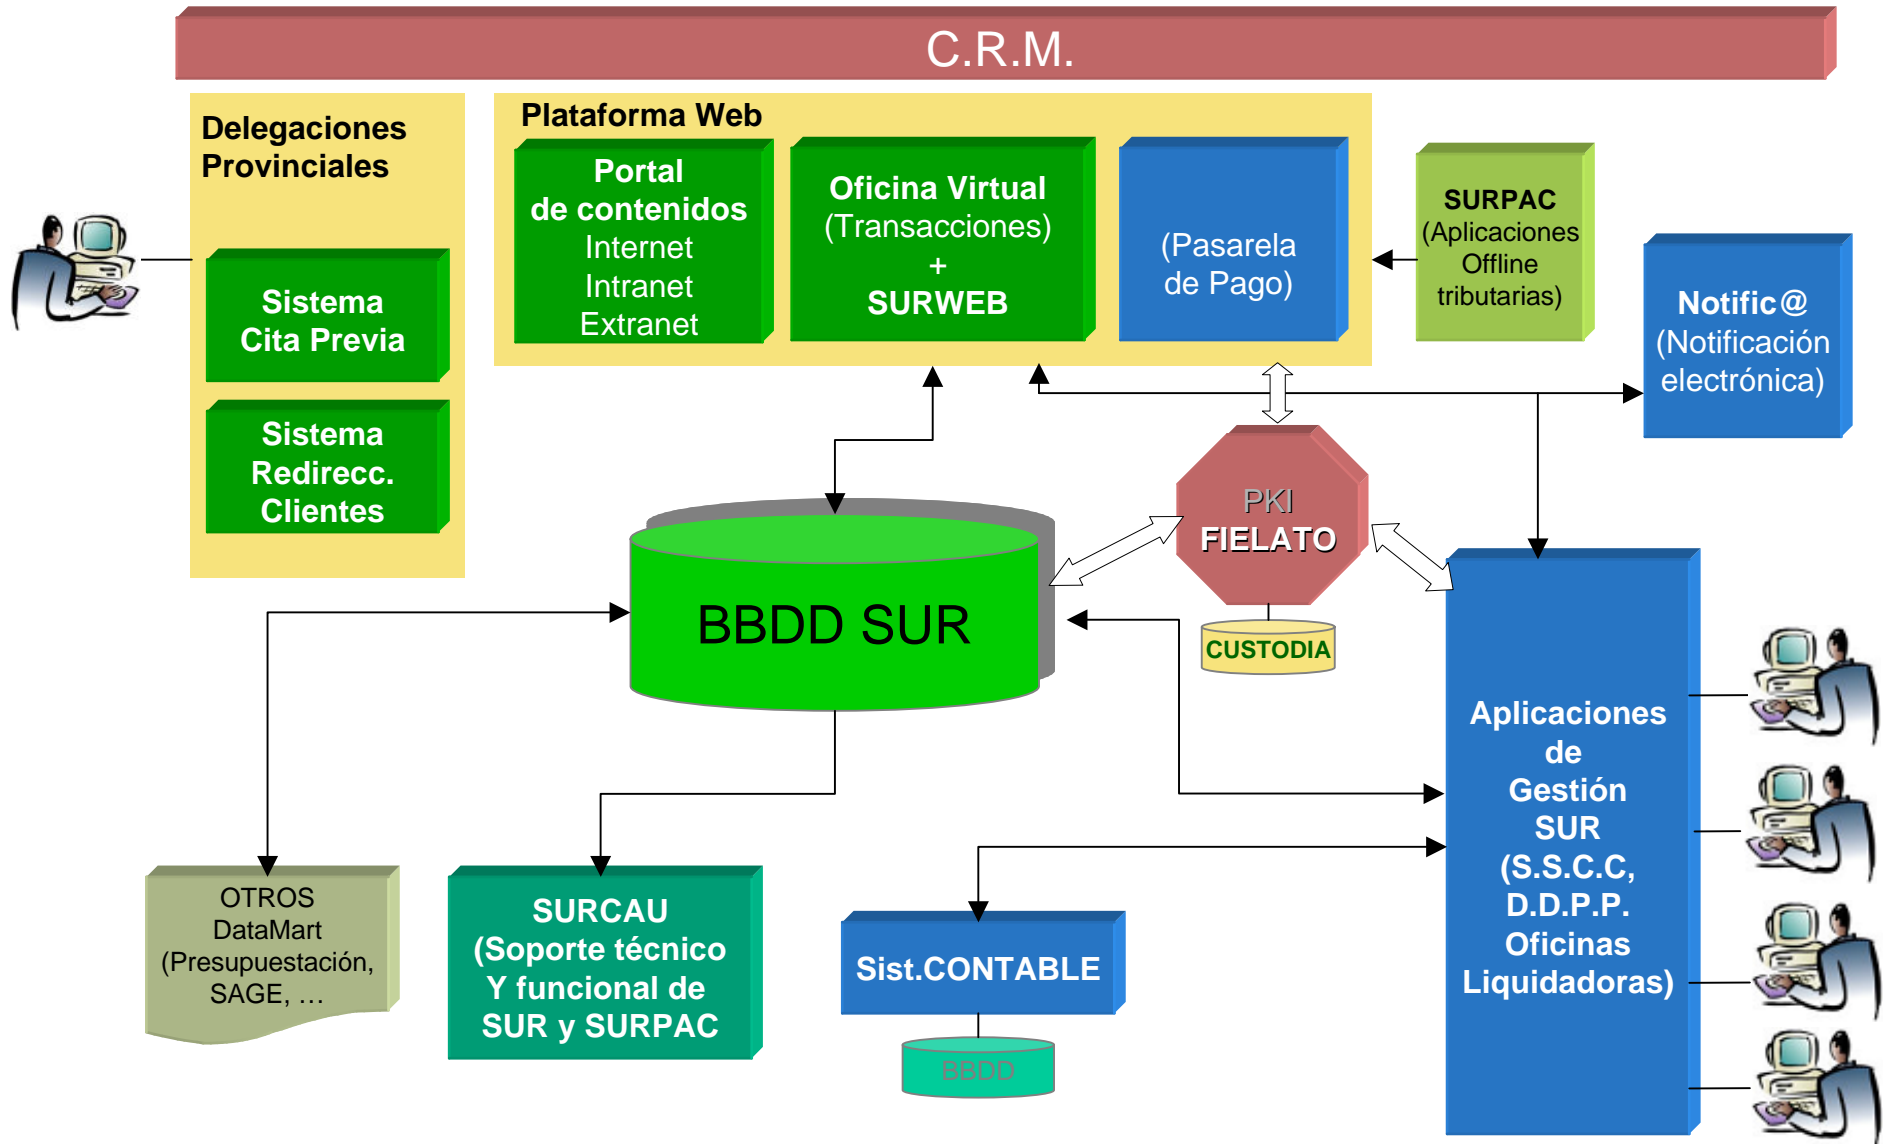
C.R.M.

Delegaciones Provinciales

Sistema Cita Previa

Sistema Redirecc. Clientes

Plataforma Web

Portal de contenidos Internet Intranet Extranet

Oficina Virtual (Transacciones) + SURWEB

(Pasarela de Pago)

SURPAC (Aplicaciones Offline tributarias)

Notific@ (Notificación electrónica)

PKI FIELATO

CUSTODIA

BBDD SUR

Aplicaciones de Gestión SUR (S.S.C.C, D.D.P.P. Oficinas Liquidadoras)

OTROS DataMart (Presupuestación, SAGE, …

SURCAU (Soporte técnico Y funcional de SUR y SURPAC

Sist.CONTABLE

BBDD